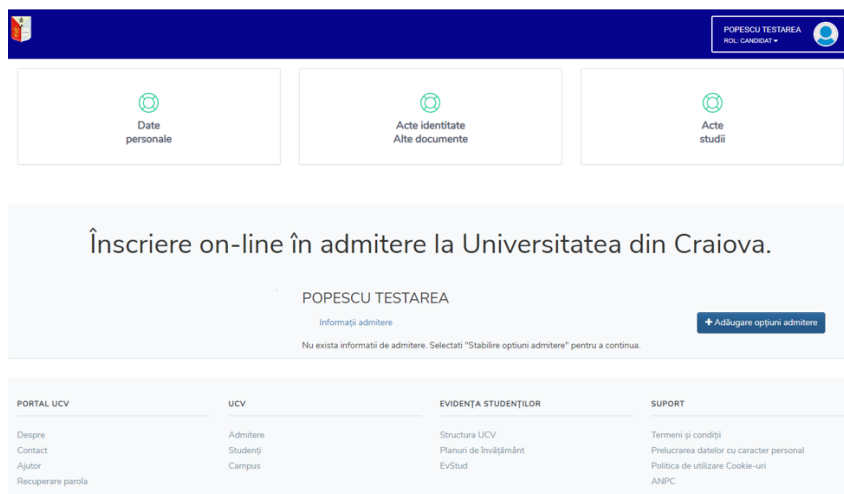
POPESCU TESTAREA
ROL: CANDIDAT

Date personale

Acte identitate
Alte documente

Acte studii

Înscriere on-line în admitere la Universitatea din Craiova.

POPESCU TESTAREA

Informații admitere

+ Adăugare opțiuni admitere

Nu exista informatii de admitere. Selectati "Stabilire optiuni admitere" pentru a continua.

PORTAL UCV

Despre
Contact
Ajutor
Recuperare parola

UCV

Admitere
Studenți
Campus

EVIDENȚA STUDENȚILOR

Structura UCV
Planuri de învățământ
EvStud

SUPORT

Termeni și condiții
Prelucrarea datelor cu caracter personal
Politica de utilizare Cookie-uri
ANPC